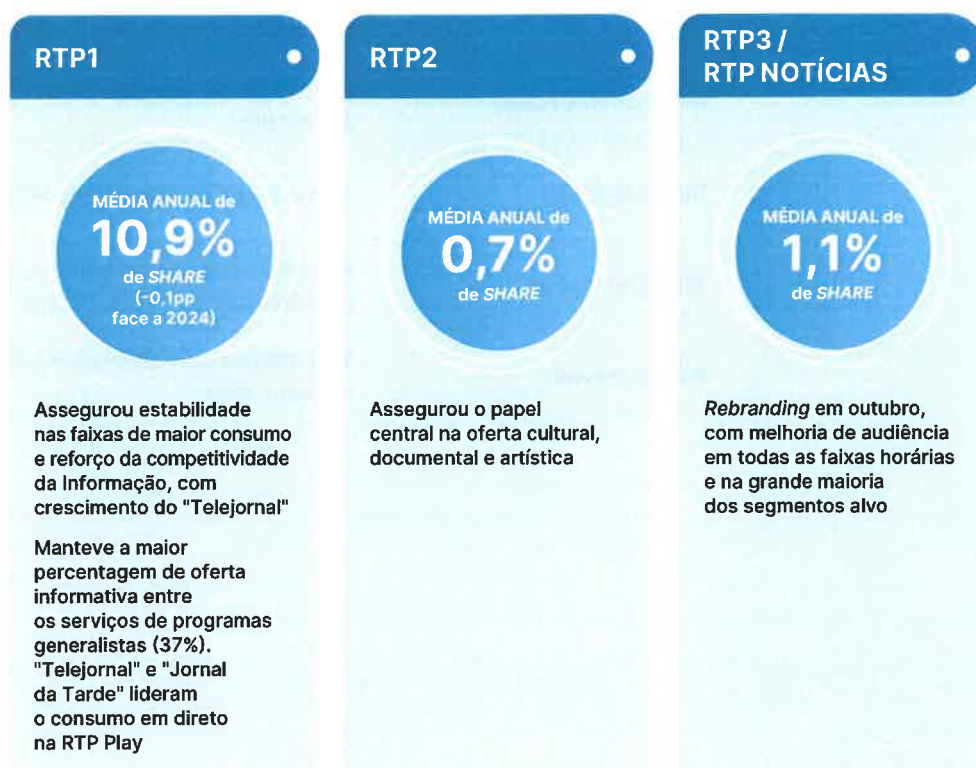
RTP1

MÉDIA ANUAL de
10,9%
de SHARE
(-0,1pp
face a 2024)

Assegurou estabilidade nas faixas de maior consumo e reforço da competitividade da Informação, com crescimento do "Telejornal"

Manteve a maior percentagem de oferta informativa entre os serviços de programas generalistas (37%). "Telejornal" e "Jornal da Tarde" lideram o consumo em direto na RTP Play

RTP2

MÉDIA ANUAL de
0,7%
de SHARE

Assegurou o papel central na oferta cultural, documental e artística

RTP3 / RTP NOTÍCIAS

MÉDIA ANUAL de
1,1%
de SHARE

Rebranding em outubro, com melhoria de audiência em todas as faixas horárias e na grande maioria dos segmentos alvo